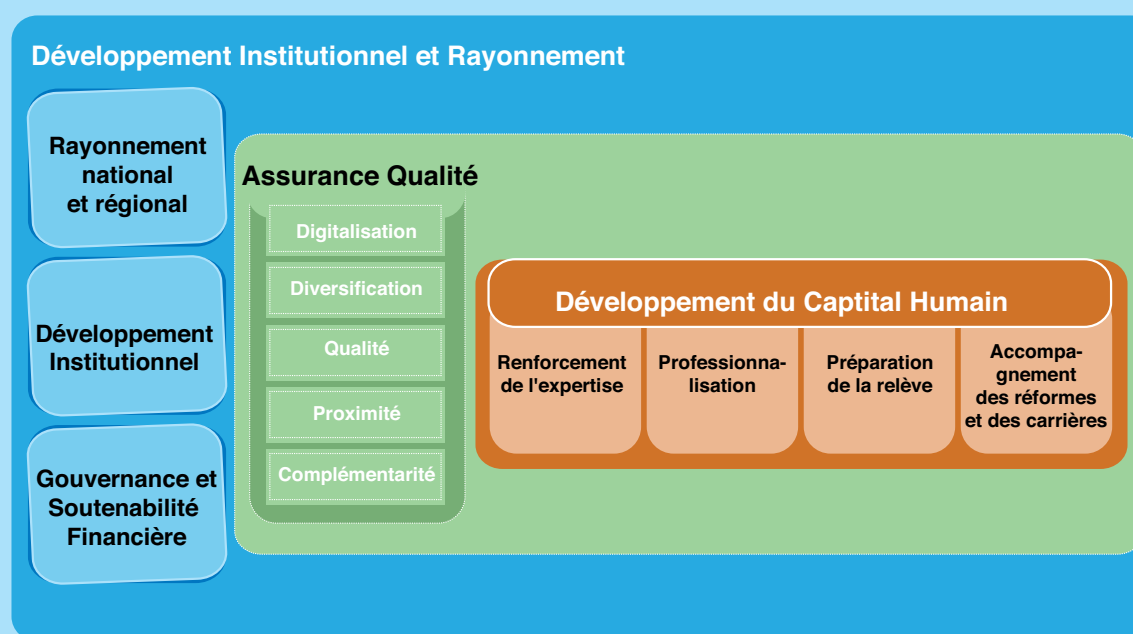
Développement Institutionnel et Rayonnement

Rayonnement national et régional

Développement Institutionnel

Gouvernance et Soutenabilité Financière

Assurance Qualité

Digitalisation

Diversification

Qualité

Proximité

Complémentarité

Développement du Captital Humain

Renforcement de l'expertise

Professionnalisation

Préparation de la relève

Accompagnement des réformes et des carrières